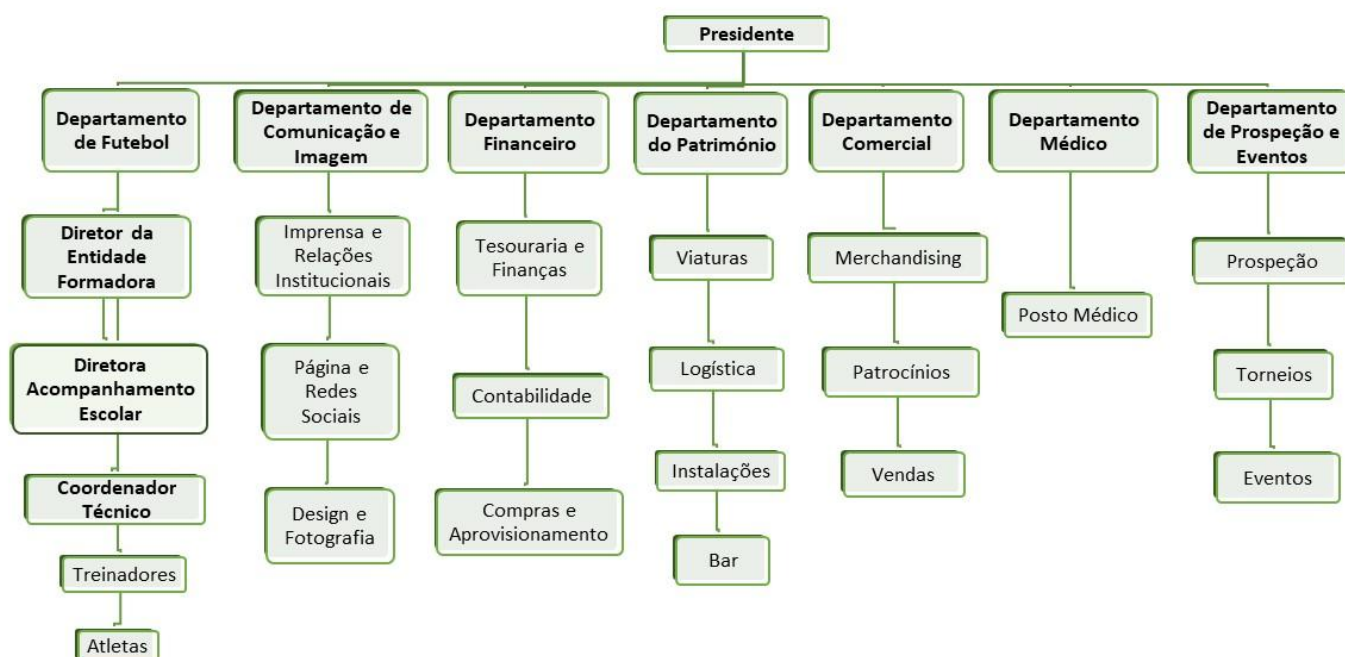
Presidente

Departamento de Futebol

Diretor da Entidade Formadora

Diretora Acompanhamento Escolar

Coordenador Técnico

Treinadores

Atletas

Departamento de Comunicação e Imagem

Imprensa e Relações Institucionais

Página e Redes Sociais

Design e Fotografia

Departamento Financeiro

Tesouraria e Finanças

Contabilidade

Compras e Aprovisionamento

Departamento do Património

Viaturas

Logística

Instalações

Bar

Departamento Comercial

Merchandising

Patrocínios

Vendas

Departamento Médico

Posto Médico

Departamento de Prospeção e Eventos

Prospeção

Torneios

Eventos